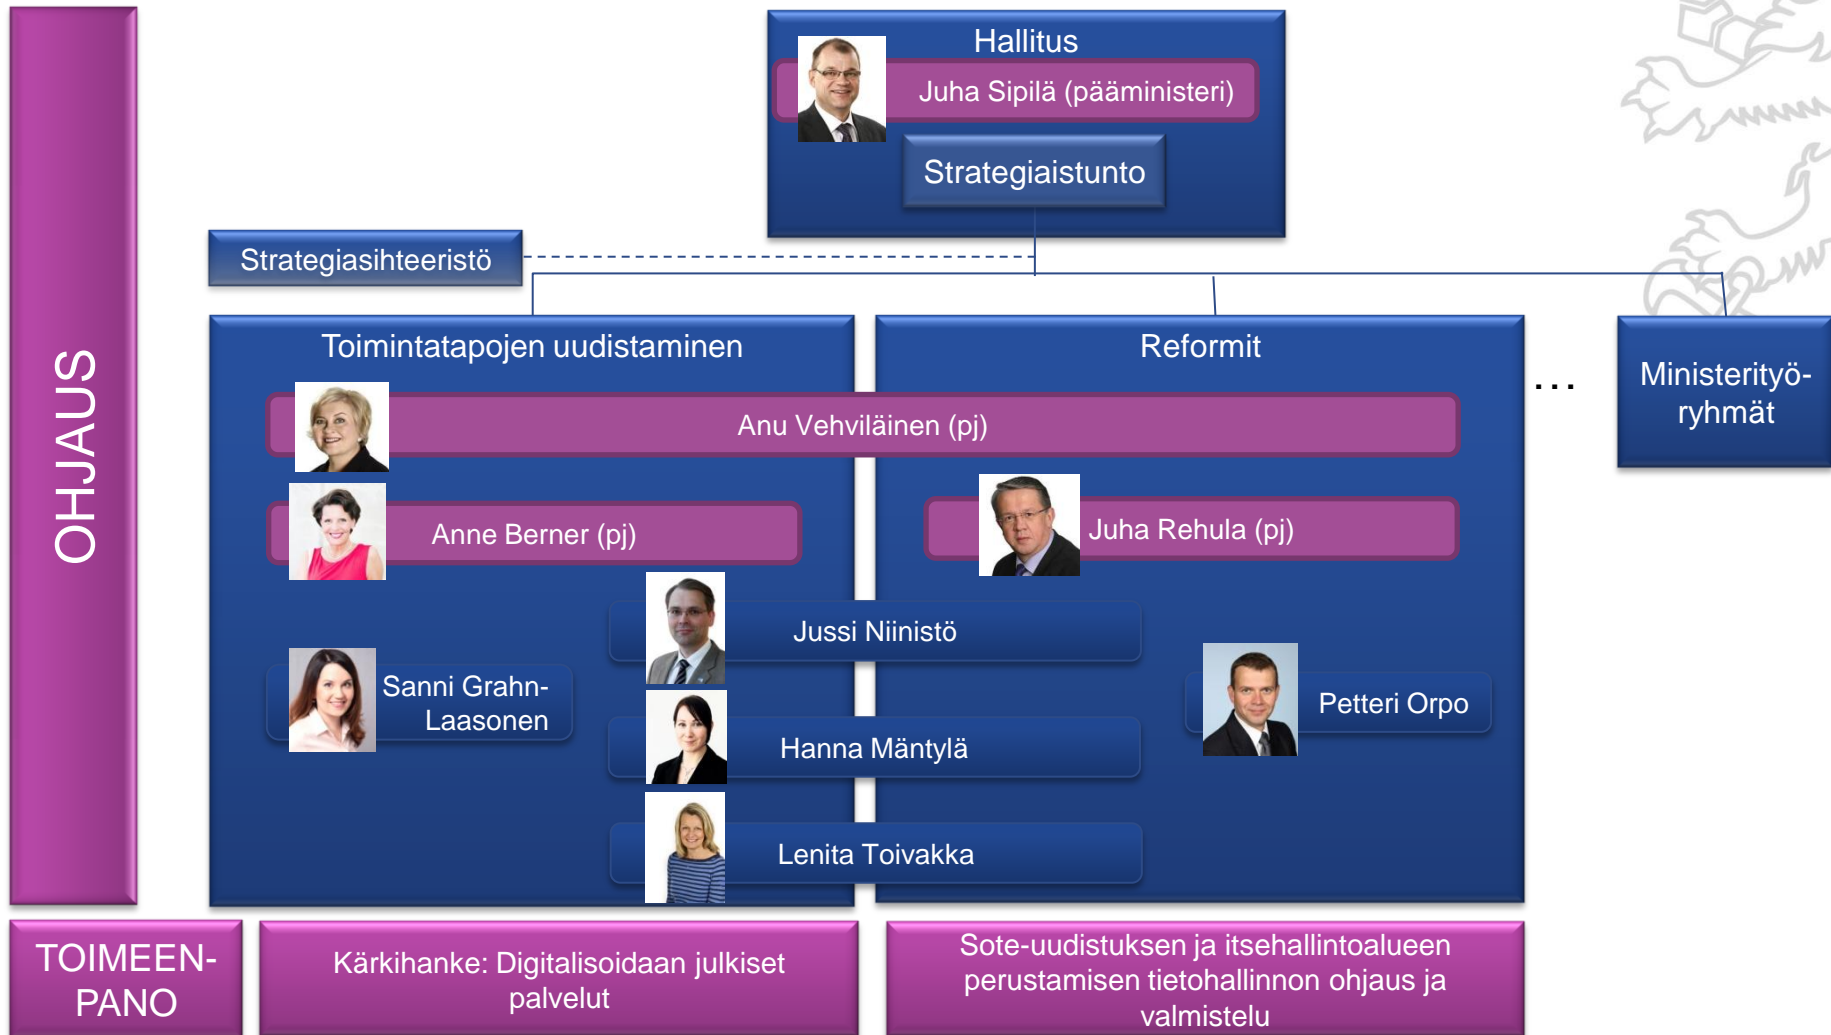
OHJAUS

Hallitus

Juha Sipilä (pääministeri)

Strategiaistunto

Strategiasihteeristö

Toimintatapojen uudistaminen

Reformit

...

Ministerityöryhmät

Anu Vehviläinen (pj)

Anne Berner (pj)

Juha Rehula (pj)

Jussi Niinistö

Sanni Grahn-Laasonen

Petteri Orpo

Hanna Mäntylä

Lenita Toivakka

TOIMEEN-PANO

Kärkihanke: Digitalisoidaan julkiset palvelut

Sote-uudistuksen ja itsehallintoalueen perustamisen tietohallinnon ohjaus ja valmistelu